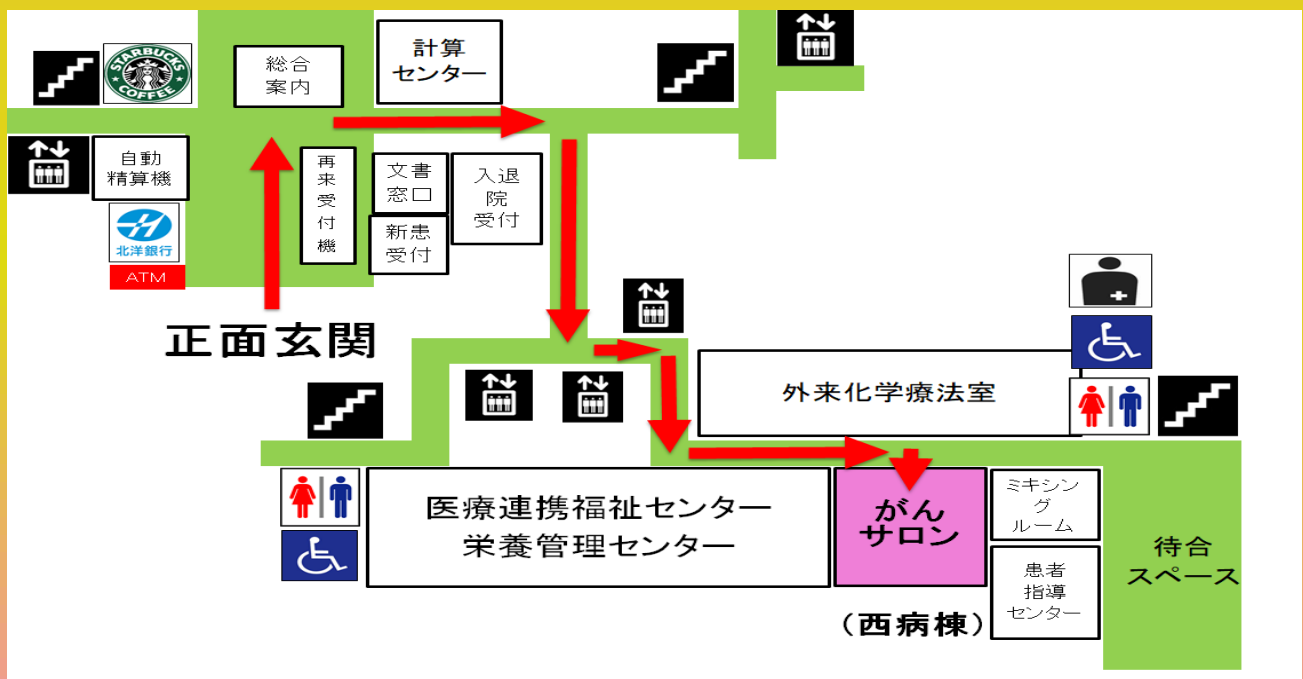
STARBUCKS COFFEE

総合案内

計算センター

自動精算機

北洋銀行

ATM

再来受付機

文書窓口

入退院受付

新患受付

正面玄関

外来化学療法室

医療連携福祉センター
栄養管理センター

がんサロン

ミキシングルーム

患者指導センター

待合スペース

（西病棟）